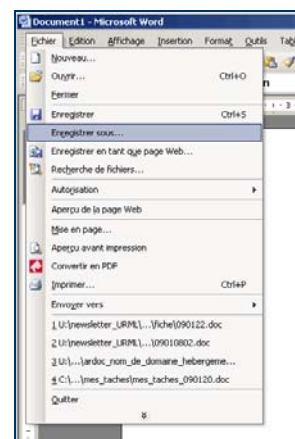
Document1 - Microsoft Word

Fichier Edition Affichage Insertion Format Outils Tab

Nouveau...

Ouvrir... Ctrl+O

Fermer

Enregistrer Ctrl+S

Enregistrer sous...

Enregistrer en tant que page Web...

Recherche de fichiers...

Autorisation

Aperçu de la page Web

Mise en page...

Aperçu avant impression

Convertir en PDF

Imprimer... Ctrl+P

Envoyer vers

1 U:\newsletter_URML\...\fiche\090122.doc

2 U:\newsletter_URML\...\09010802.doc

3 U:\...\ardoc_nom_de_domaine_hebergeme...

4 C:\...\mes_taches\mes_taches_090120.doc

Quitter